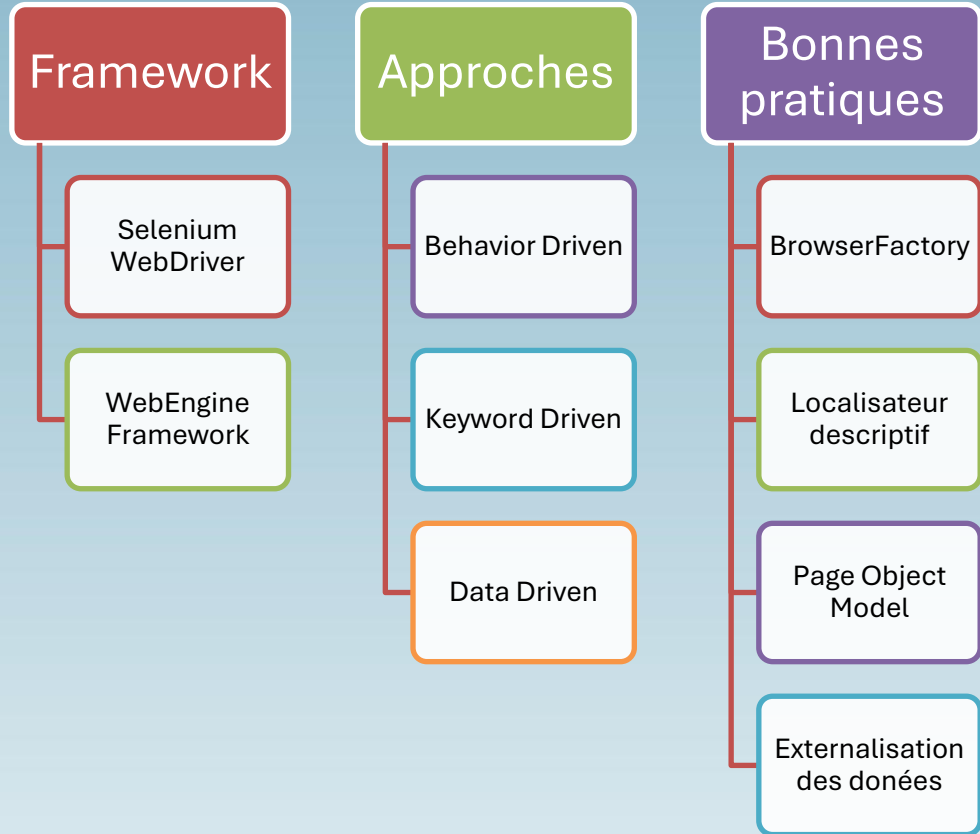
Framework

Selenium WebDriver

WebEngine Framework

Approches

Behavior Driven

Keyword Driven

Data Driven

Bonnes pratiques

BrowserFactory

Localisateur descriptif

Page Object Model

Externalisation des donées